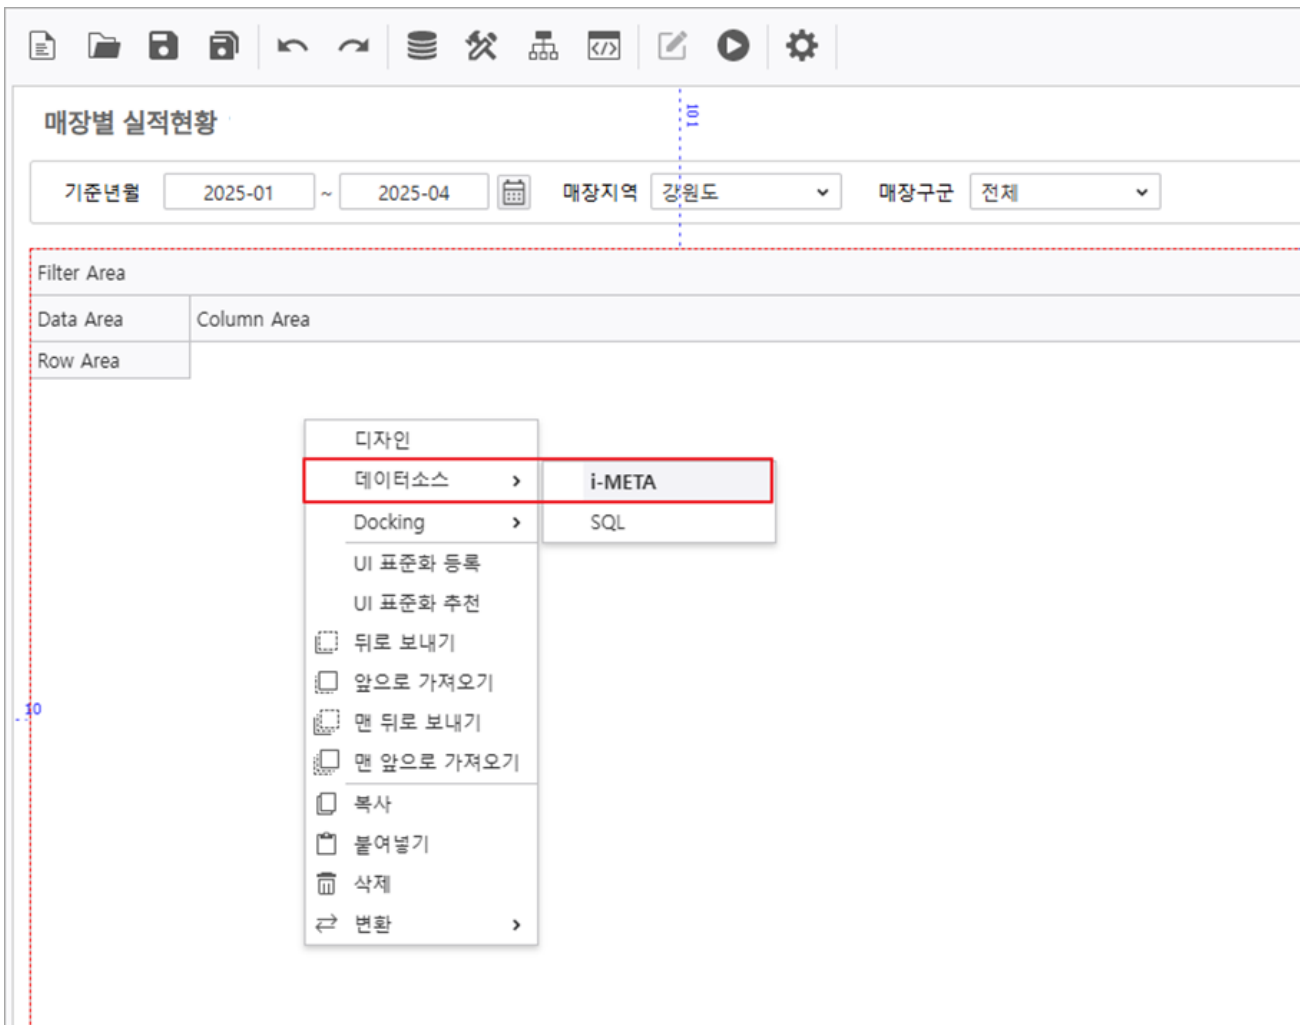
매장별 실적현황

101

기준년월 2025-01 ~ 2025-04 매장지역 강원도 매장구분 전체

Filter Area

Data Area Column Area

Row Area

디자인
데이터소스 ›
Docking ›
UI 표준화 등록
UI 표준화 추천
뒤로 보내기
앞으로 가져오기
맨 뒤로 보내기
맨 앞으로 가져오기
복사
붙여넣기
삭제
변환 ›

i-META
SQL

10